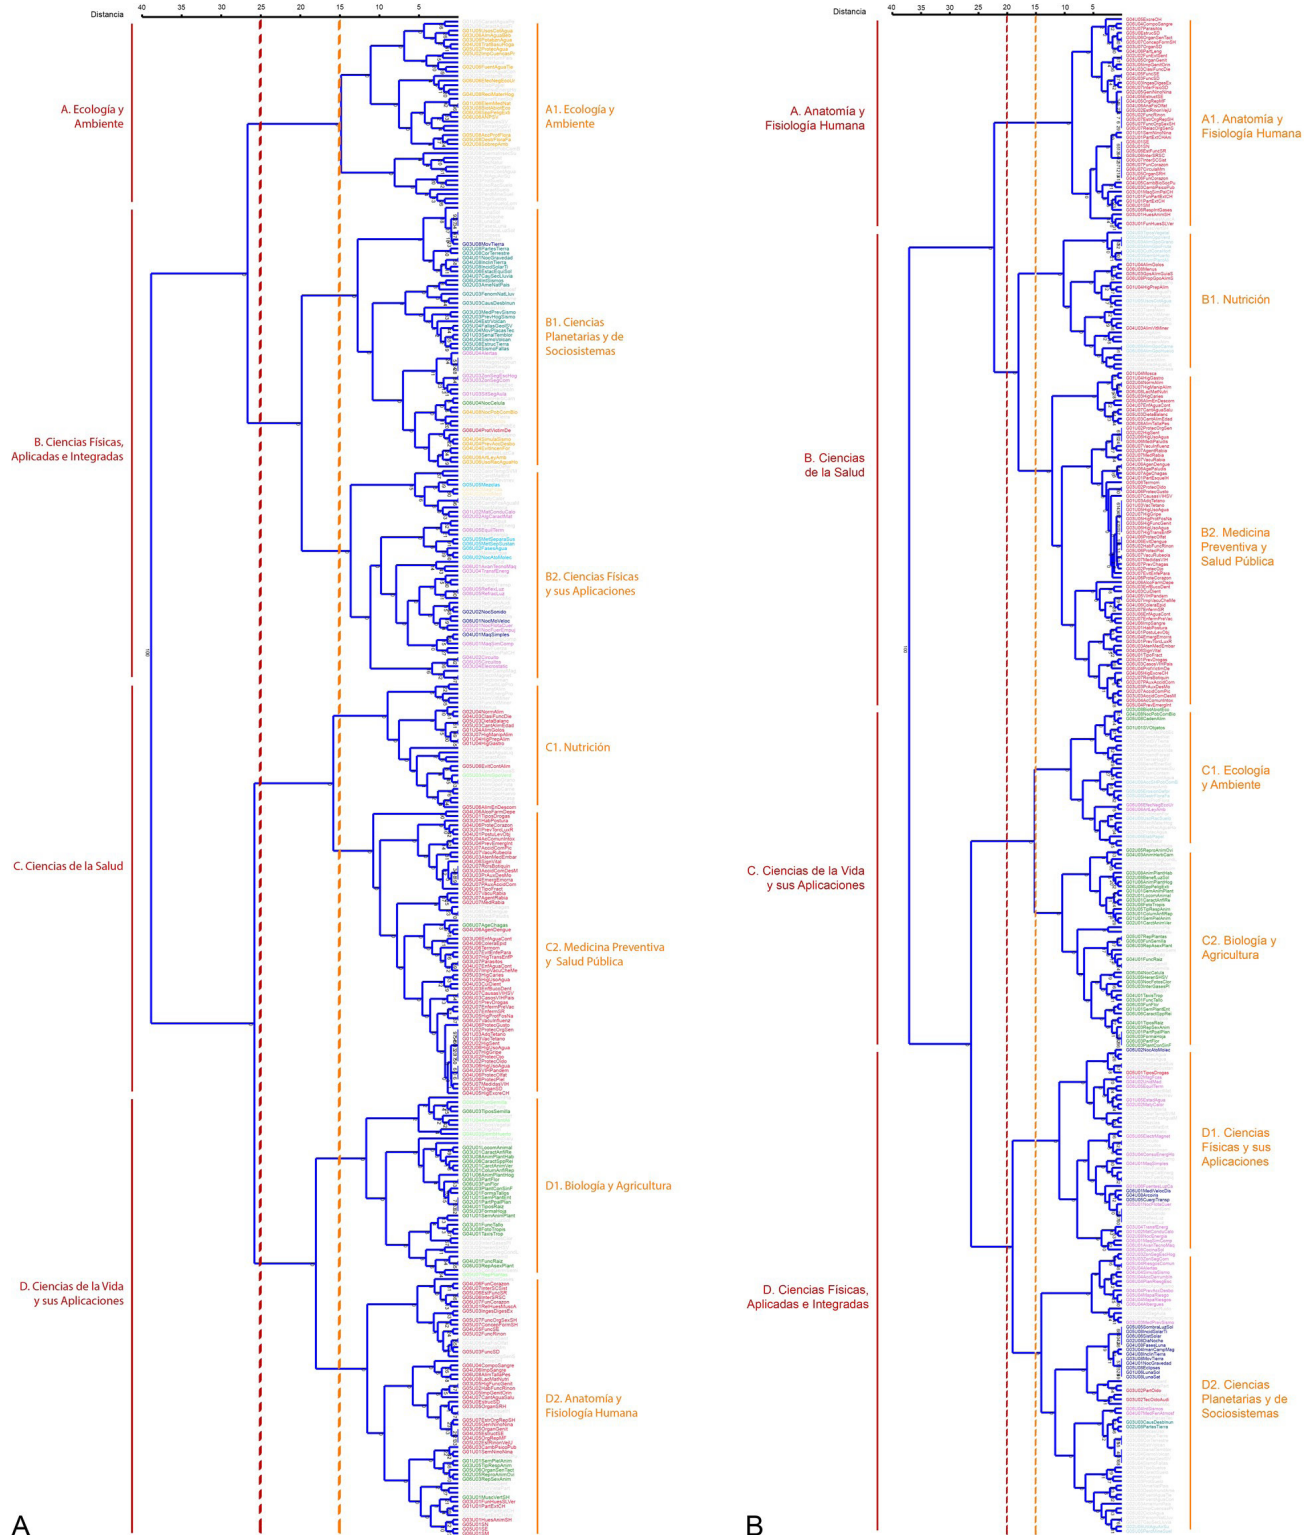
Distancia
40 35 30 25 20 15 10 5

A. Ecología y Ambiente
A1. Ecología y Ambiente

B. Ciencias Físicas, Aplicadas e Integradas
B1. Ciencias Planetarias y de Sociosistemas
B2. Ciencias Físicas y sus Aplicaciones

C. Ciencias de la Salud
C1. Nutrición
C2. Medicina Preventiva y Salud Pública

D. Ciencias de la Vida y sus Aplicaciones
D1. Biología y Agricultura
D2. Anatomía y Fisiología Humana

A

Distancia
40 35 30 25 20 15 10 5

A. Anatomía y Fisiología Humana
A1. Anatomía y Fisiología Humana

B. Ciencias de la Salud
B1. Nutrición
B2. Medicina Preventiva y Salud Pública

C. Ciencias de la Vida y sus Aplicaciones
C1. Ecología y Ambiente
C2. Biología y Agricultura

D. Ciencias Físicas, Aplicadas e Integradas
D1. Ciencias Físicas y sus Aplicaciones
D2. Ciencias Planetarias y de Sociosistemas

B